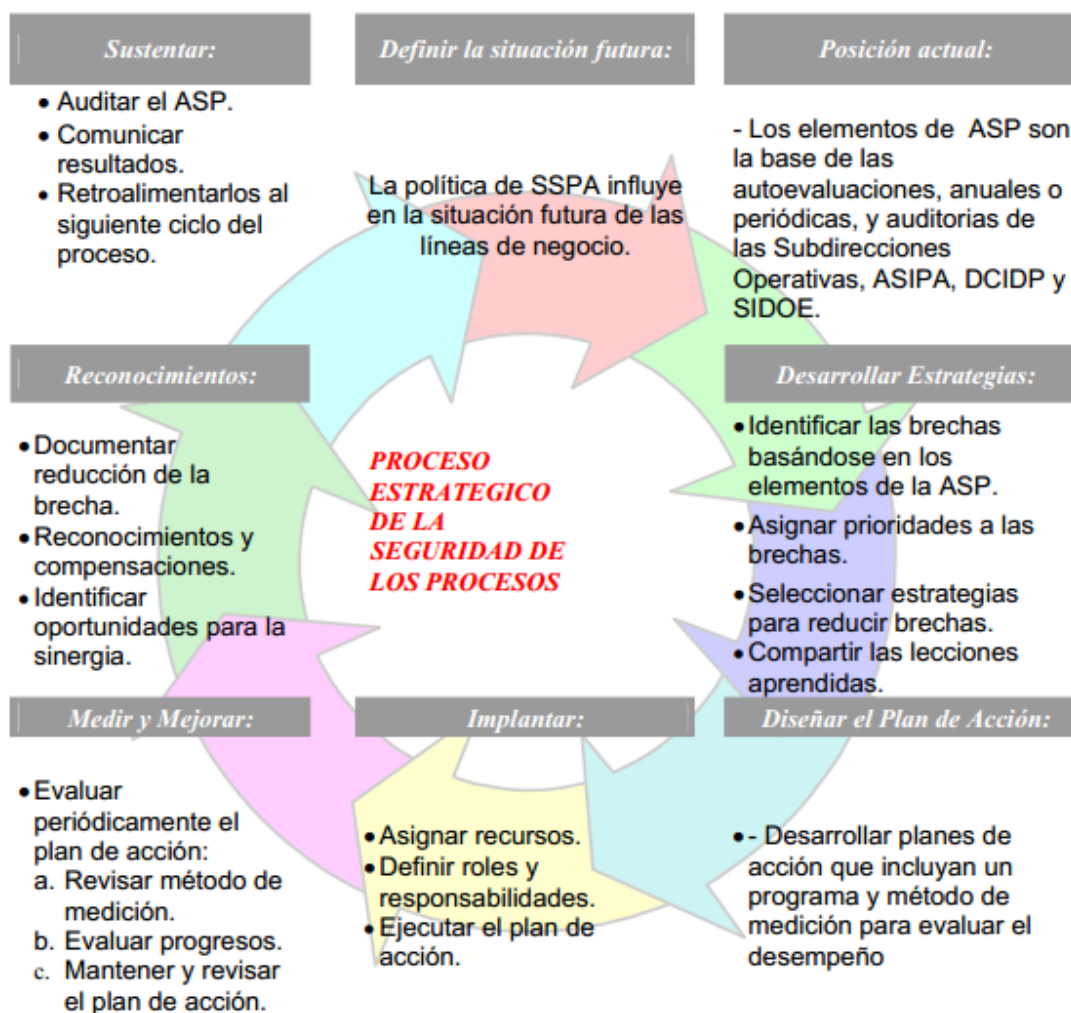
Sustentar:

- Auditar el ASP.
- Comunicar resultados.
- Retroalimentarlos al siguiente ciclo del proceso.

Definir la situación futura:

La política de SSPA influye en la situación futura de las líneas de negocio.

Posición actual:

- Los elementos de ASP son la base de las autoevaluaciones, anuales o periódicas, y auditorias de las Subdirecciones Operativas, ASIPA, DCIDP y SIDOE.

Reconocimientos:

- Documentar reducción de la brecha.
- Reconocimientos y compensaciones.
- Identificar oportunidades para la sinergia.

PROCESO ESTRATEGICO DE LA SEGURIDAD DE LOS PROCESOS

Desarrollar Estrategias:

- Identificar las brechas basándose en los elementos de la ASP.
- Asignar prioridades a las brechas.
- Seleccionar estrategias para reducir brechas.
- Compartir las lecciones aprendidas.

Medir y Mejorar:

- Evaluar periódicamente el plan de acción:
a. Revisar método de medición.
b. Evaluar progresos.
c. Mantener y revisar el plan de acción.

Implantar:

- Asignar recursos.
- Definir roles y responsabilidades.
- Ejecutar el plan de acción.

Diseñar el Plan de Acción:

- - Desarrollar planes de acción que incluyan un programa y método de medición para evaluar el desempeño